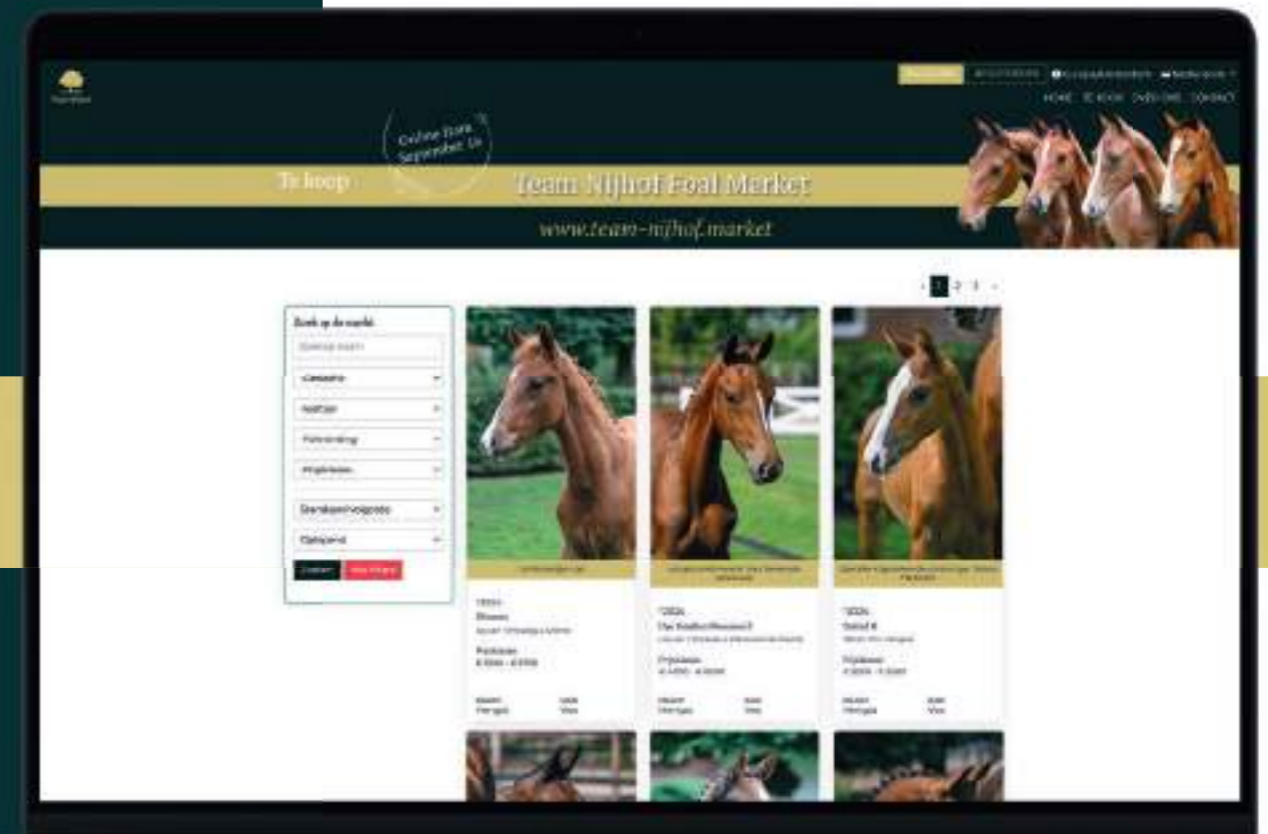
Online from September 1st

Te koop

Team Nijhof Foal Market

www.team-nijhof.market

HOME TE KOOP OVER ONS CONTACT

Zoek op de markt

Zoeken

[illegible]

1 2 3

2024
Blesses
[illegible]

Prijsklasse
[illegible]

2024
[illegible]

Prijsklasse
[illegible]

2024
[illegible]

Prijsklasse
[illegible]